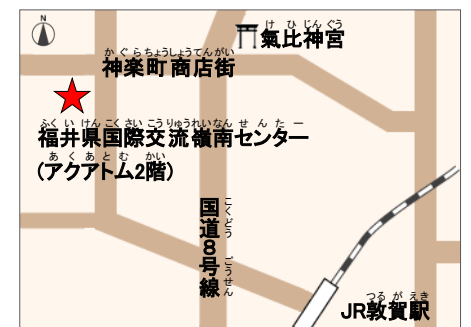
N

けひじんぐう
氣比神宮

かぐらちょうしょうてんがい
神楽町商店街

ふくいけんこくさいこうりゅうれいなんせんたー
福井県国際交流嶺南センター

あくあとむ かい
(アクアトム2階)

こくどう
国道8号線
ごうせん

つるがえき
JR敦賀駅